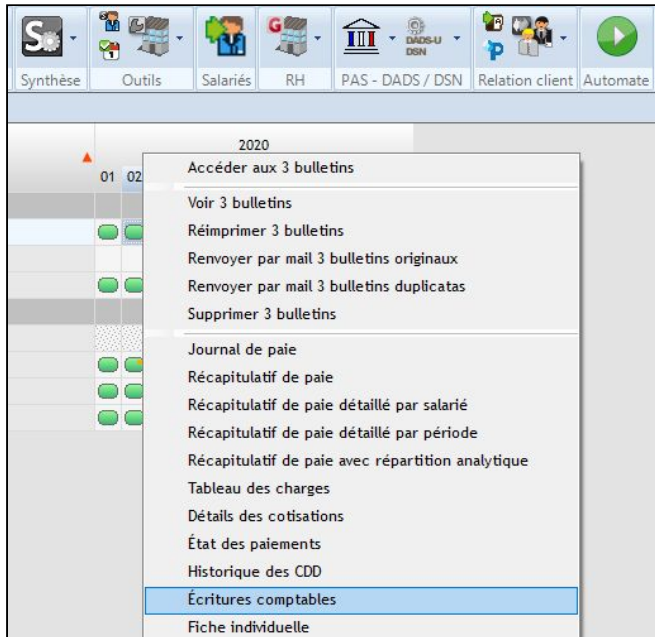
Synthèse | Outils | Salariés | RH | PAS - DADS / DSN | Relation client | Automate

DADS-U DSN

2020

01 02

Accéder aux 3 bulletins

Voir 3 bulletins
Réimprimer 3 bulletins
Renvoyer par mail 3 bulletins originaux
Renvoyer par mail 3 bulletins duplicatas
Supprimer 3 bulletins

Journal de paie
Récapitulatif de paie
Récapitulatif de paie détaillé par salarié
Récapitulatif de paie détaillé par période
Récapitulatif de paie avec répartition analytique
Tableau des charges
Détails des cotisations
État des paiements
Historique des CDD
Écritures comptables
Fiche individuelle